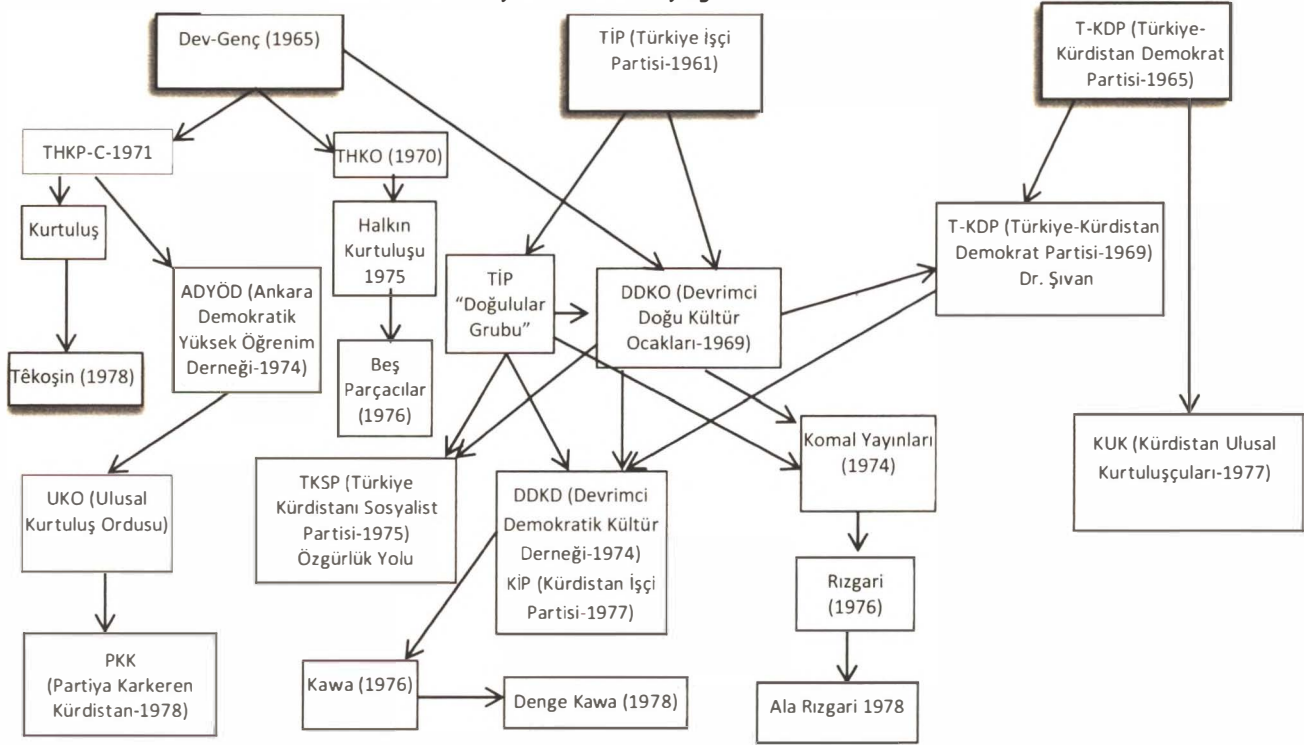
Dev-Genç (1965)

TİP (Türkiye İşçi Partisi-1961)

T-KDP (Türkiye-Kürdistan Demokrat Partisi-1965)

THKP-C-1971

THKO (1970)

Kurtuluş

Halkın Kurtuluşu 1975

T-KDP (Türkiye-Kürdistan Demokrat Partisi-1969) Dr. Şıvan

ADYÖD (Ankara Demokratik Yüksek Öğrenim Derneği-1974)

TİP "Doğulular Grubu"

DDKO (Devrimci Doğu Kültür Ocakları-1969)

Têkoşin (1978)

Beş Parçacılar (1976)

KUK (Kürdistan Ulusal Kurtuluşçuları-1977)

Komal Yayınları (1974)

TKSP (Türkiye Kürdistanı Sosyalist Partisi-1975) Özgürlük Yolu

UKO (Ulusal Kurtuluş Ordusu)

DDKD (Devrimci Demokratik Kültür Derneği-1974) KİP (Kürdistan İşçi Partisi-1977)

Rızgari (1976)

PKK (Partiya Karkeren Kürdistan-1978)

Kawa (1976)

Denge Kawa (1978)

Ala Rızgari 1978